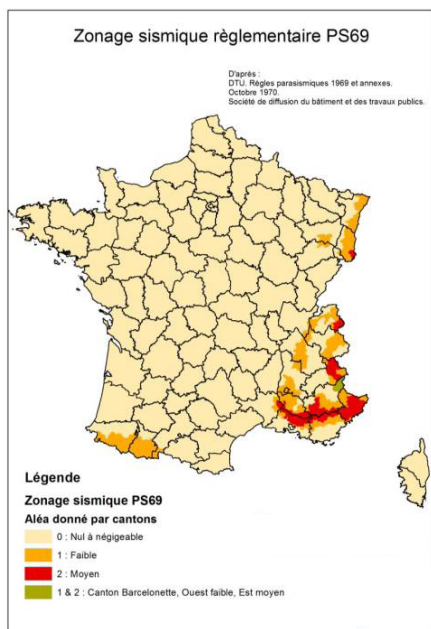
Zonage sismique règlementaire PS69

D'après :
DTU. Règles parasismiques 1969 et annexes.
Octobre 1970.
Société de diffusion du bâtiment et des travaux publics.

Légende

Zonage sismique PS69

Aléa donné par cantons

0 : Nul à négigeable

1 : Faible

2 : Moyen

1 & 2 : Canton Barcelonette, Ouest faible, Est moyen